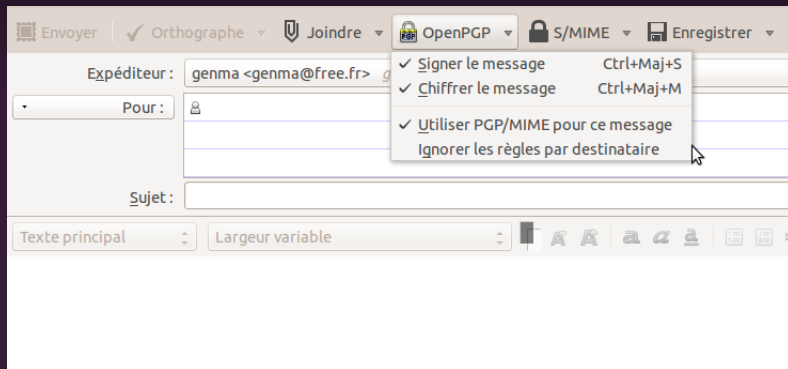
Envoyer Orthographe Joindre OpenPGP S/MIME Enregistrer

Expéditeur : genma <genma@free.fr> g

Pour :

Sujet :

Signer le message Ctrl+Maj+S
Chiffrer le message Ctrl+Maj+M
Utiliser PGP/MIME pour ce message
Ignorer les règles par destinataire

Texte principal Largeur variable